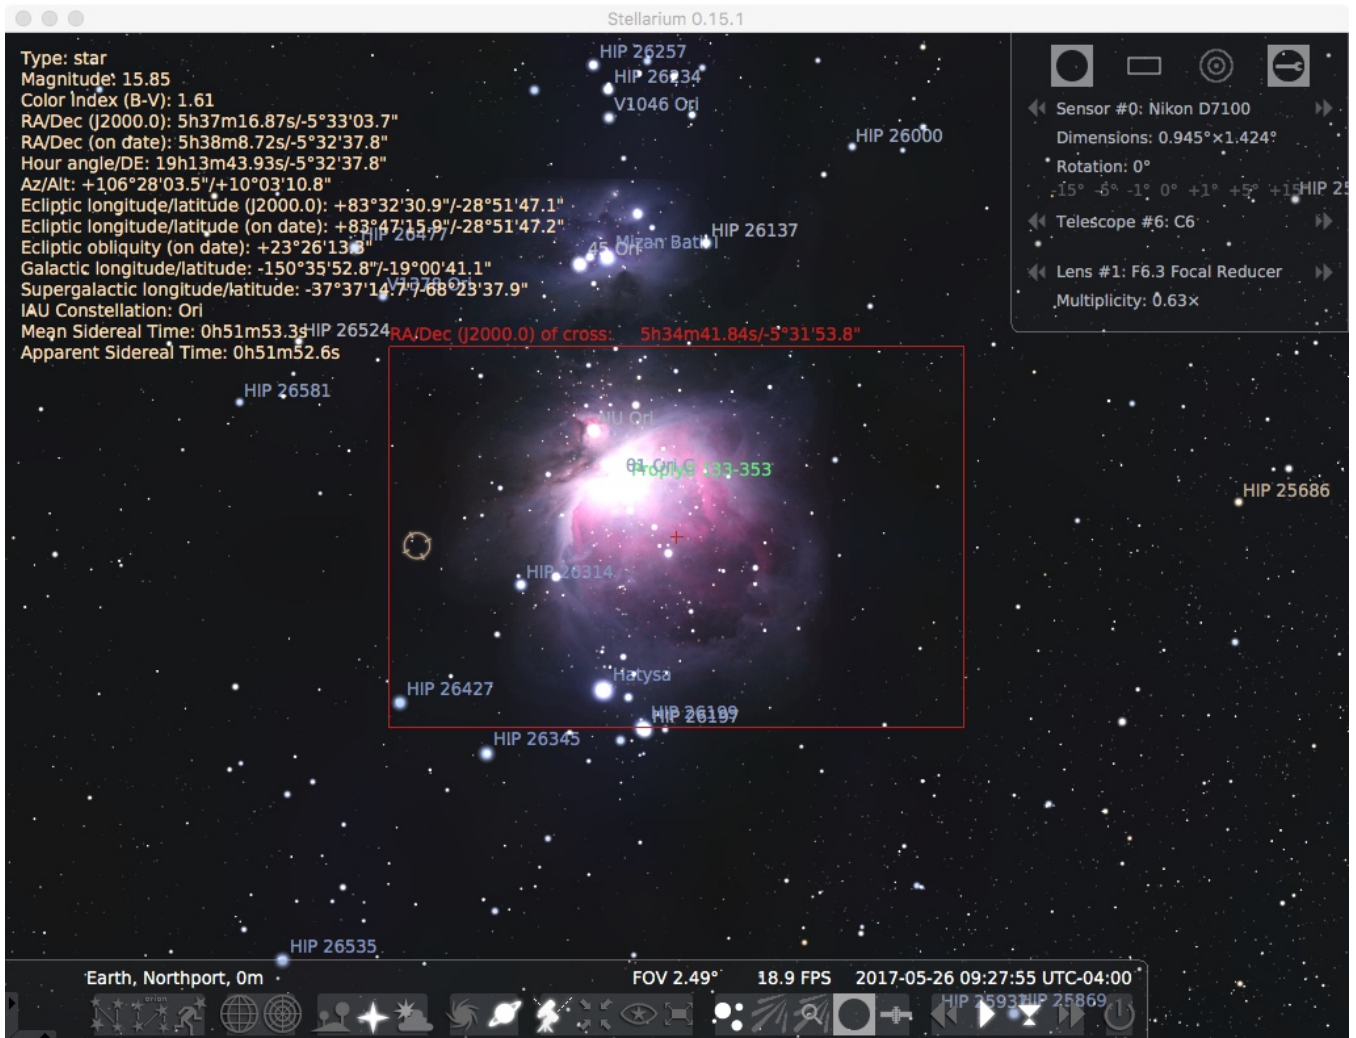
Stellarium 0.15.1

Type: star
Magnitude: 15.85
Color Index (B-V): 1.61
RA/Dec (J2000.0): 5h37m16.87s/-5°33'03.7"
RA/Dec (on date): 5h38m8.72s/-5°32'37.8"
Hour angle/DE: 19h13m43.93s/-5°32'37.8"
Az/Alt: +106°28'03.5"/+10°03'10.8"
Ecliptic longitude/latitude (J2000.0): +83°32'30.9"/-28°51'47.1"
Ecliptic longitude/latitude (on date): +83°47'15.9"/-28°51'47.2"
Ecliptic obliquity (on date): +23°26'13.3"
Galactic longitude/latitude: -150°35'52.8"/-19°00'41.1"
Supergalactic longitude/latitude: -37°37'14.7"/-68°23'37.9"
IAU Constellation: Ori
Mean Sidereal Time: 0h51m53.3s
Apparent Sidereal Time: 0h51m52.6s

HIP 26257
HIP 26234
V1046 Ori
HIP 26000
HIP 26477
45 Ori
Mizan Batil
HIP 26137
V1378 Ori
HIP 26524
RA/Dec (J2000.0) of cross: 5h34m41.84s/-5°31'53.8"
HIP 26581
NU Ori
θ1 Ori C
Proplyd 133-353
HIP 25686
HIP 26314
Hatysa
HIP 26427
HIP 26199
HIP 26197
HIP 26345
HIP 26535

Sensor #0: Nikon D7100
Dimensions: 0.945°×1.424°
Rotation: 0°
-15° -5° -1° 0° +1° +5° +15°
HIP 25
Telescope #6: C6
Lens #1: F6.3 Focal Reducer
Multiplicity: 0.63×

Earth, Northport, 0m
FOV 2.49°
18.9 FPS
2017-05-26 09:27:55 UTC-04:00
HIP 25937
HIP 25869